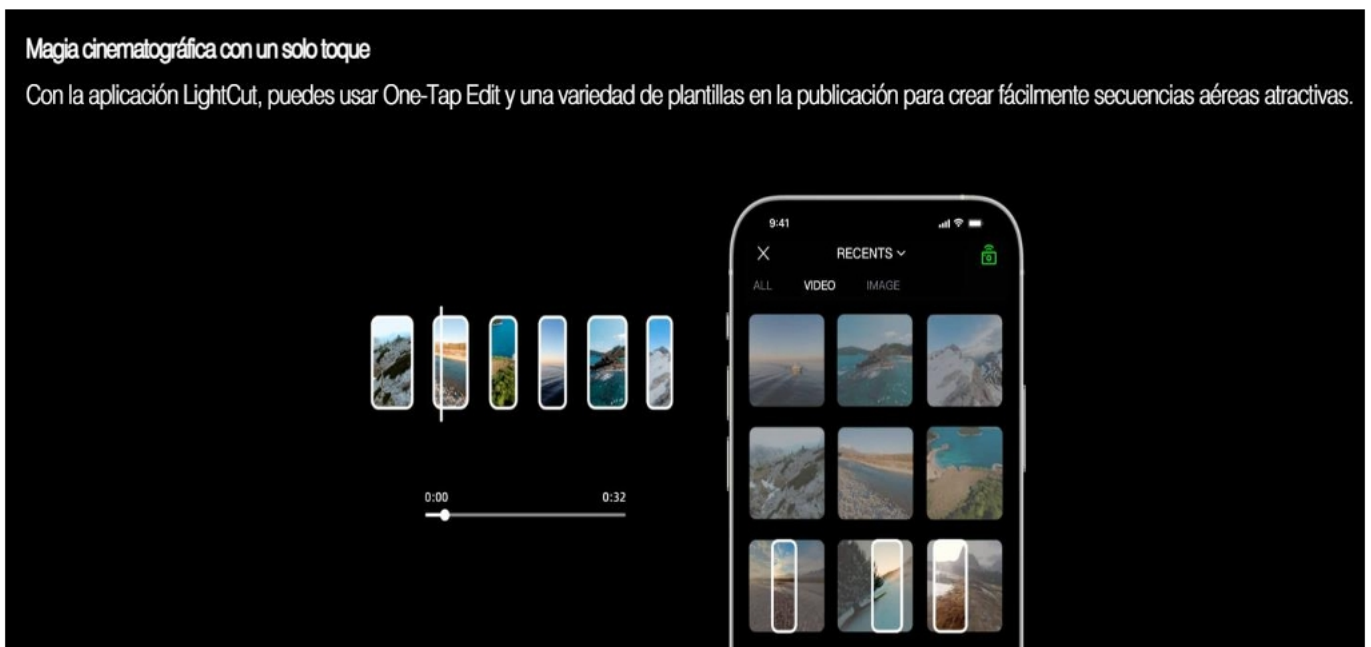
Magia cinematográfica con un solo toque

Con la aplicación LightCut, puedes usar One-Tap Edit y una variedad de plantillas en la publicación para crear fácilmente secuencias aéreas atractivas.

0:00
0:32

9:41
RECENTS
ALL VIDEO IMAGE